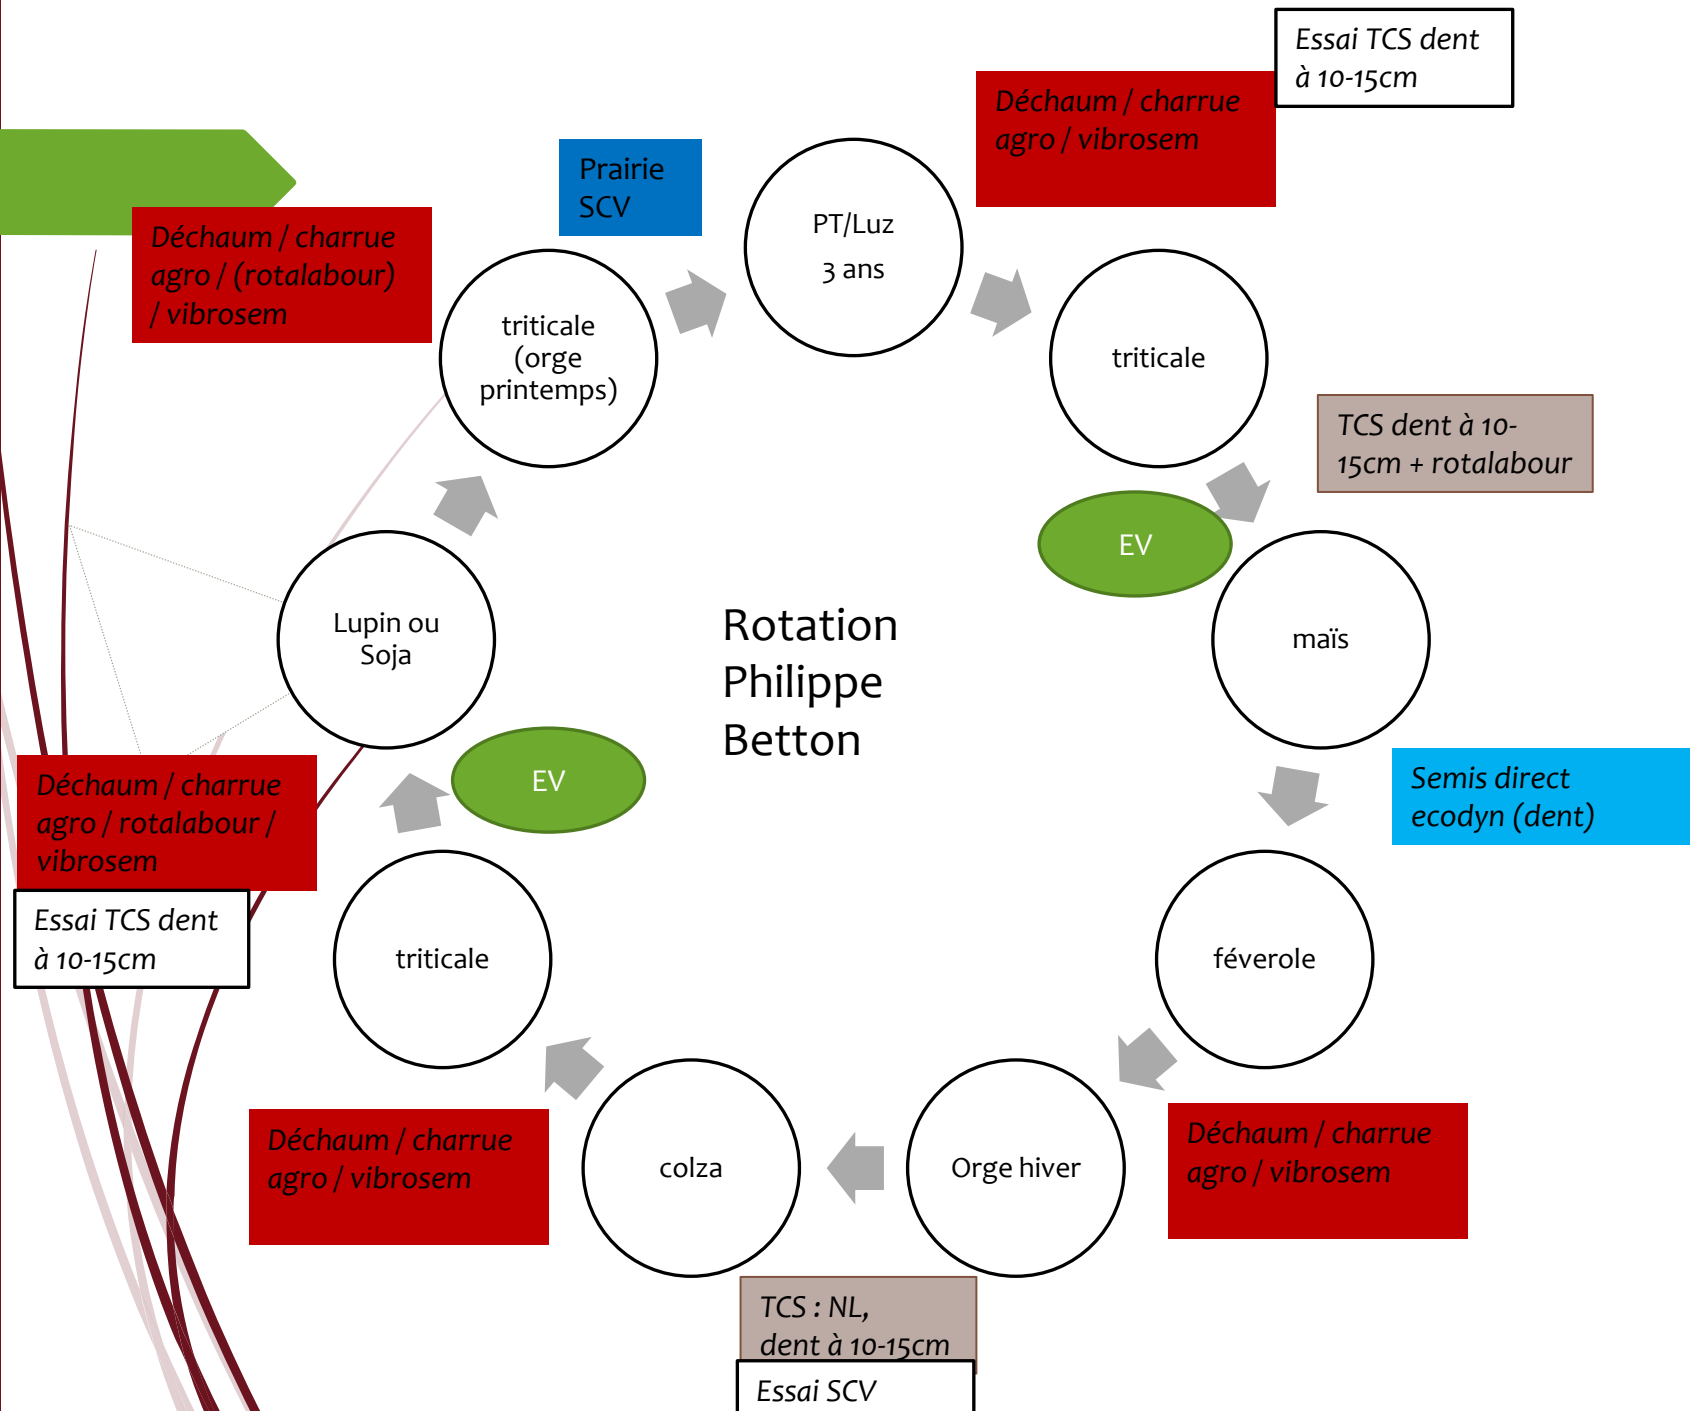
Essai TCS dent à 10-15cm

Déchaum / charrue agro / vibrosem

Prairie SCV

PT/Luz
3 ans

Déchaum / charrue agro / (rotalabour) / vibrosem

triticale (orge printemps)

triticale

TCS dent à 10-15cm + rotalabour

EV

maïs

Lupin ou Soja

Rotation Philippe Betton

EV

Semis direct ecodyn (dent)

Déchaum / charrue agro / rotalabour / vibrosem

Essai TCS dent à 10-15cm

triticale

féverole

colza

Orge hiver

Déchaum / charrue agro / vibrosem

Déchaum / charrue agro / vibrosem

TCS : NL, dent à 10-15cm

Essai SCV